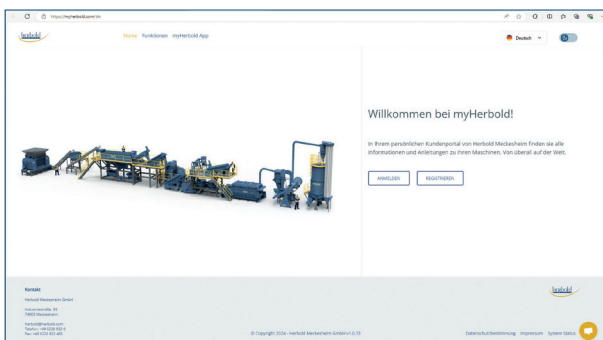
https://myherbold.com/de

herbold

Home Funktionen myHerbold App

Deutsch

Willkommen bei myHerbold!

In Ihrem persönlichen Kundenportal von Herbold Meckesheim finden sie alle Informationen und Anleitungen zu Ihren Maschinen. Von überall auf der Welt.

ANMELDEN REGISTRIEREN

Kontakt

Herbold Meckesheim GmbH

Industriestraße 33
74909 Meckesheim

herbold@herbold.com
Telefon: +49 6226 932-0
Fax: +49 6226 932-495

© Copyright 2024 - Herbold Meckesheim GmbH v1.0.15

herbold

Datenschutzbestimmung Impressum System Status